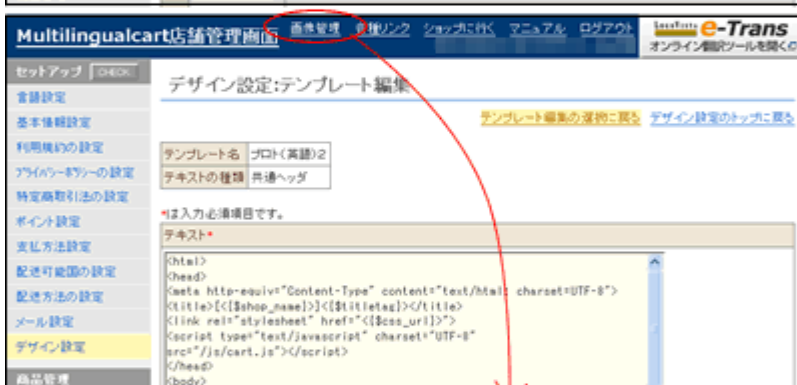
Multilingualcart店舗管理画面 画像管理 相互リンク ショップに行く マニュアル ログアウト e-Trans オンライン翻訳ツールを開く

セットアップ CHECK
言語設定
基本情報設定
利用規約の設定
プライバシーポリシーの設定
特定商取引法の設定
ポイント設定
支払方法設定
配送可能国の設定
配送方法の設定
メール設定
デザイン設定
商品管理

デザイン設定:テンプレート編集

テンプレート編集の選択に戻る デザイン設定のトップに戻る

| テンプレート名 | プロト(英語)2 |
|---|---|
| テキストの種類 | 共通ヘッダ |

*は入力必須項目です。

テキスト*

<html>
<head>
<meta http-equiv="Content-Type" content="text/html; charset=UTF-8">
<title>[<{$shop_name}>]<{$titletag}></title>
<link rel="stylesheet" href="<{$css_url}>">
<script type="text/javascript" charset="UTF-8" src="/js/cart.js"></script>
</head>
<body>